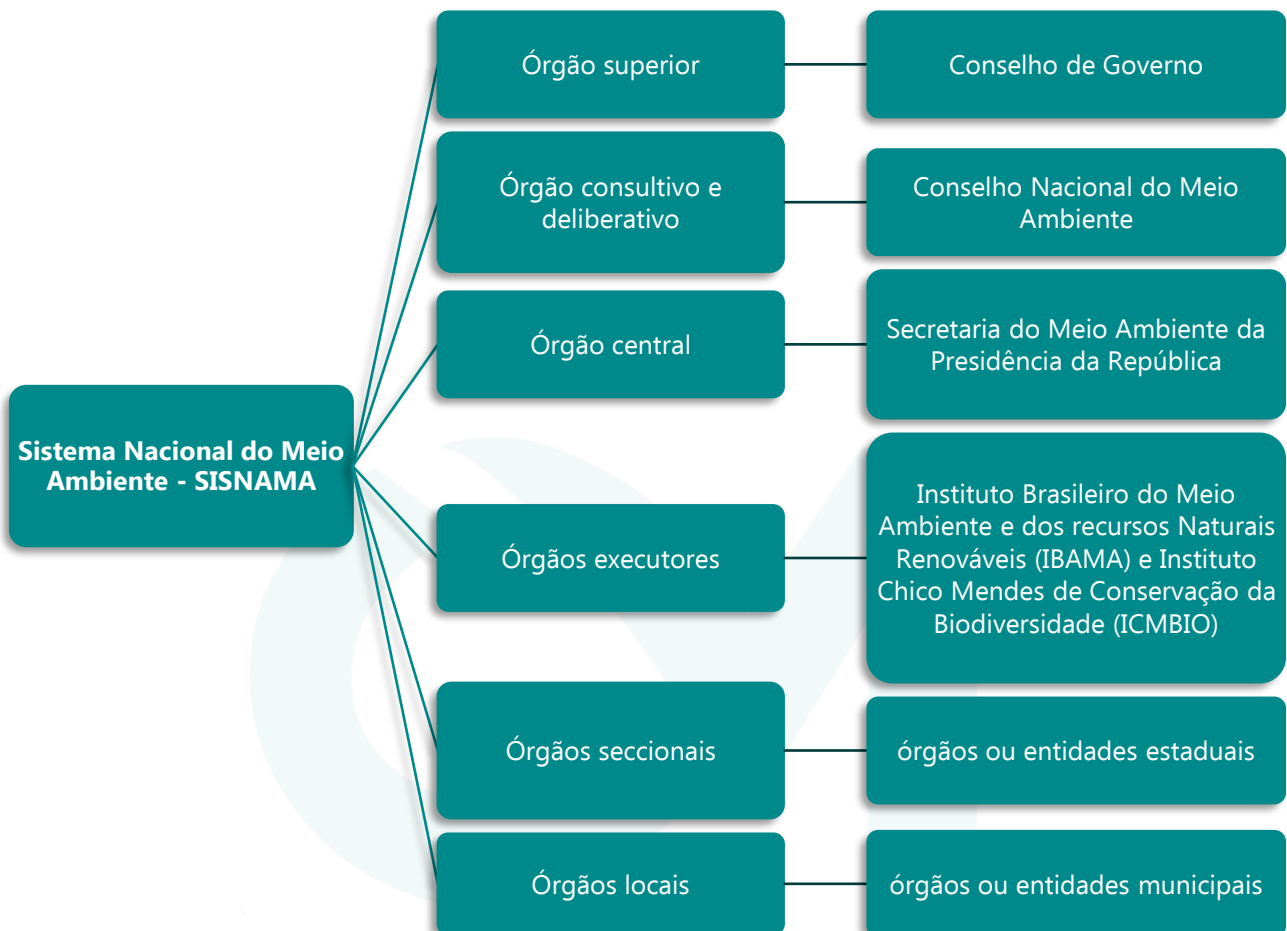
Sistema Nacional do Meio Ambiente - SISNAMA

Órgão superior

Conselho de Governo

Órgão consultivo e deliberativo

Conselho Nacional do Meio Ambiente

Órgão central

Secretaria do Meio Ambiente da Presidência da República

Órgãos executores

Instituto Brasileiro do Meio Ambiente e dos recursos Naturais Renováveis (IBAMA) e Instituto Chico Mendes de Conservação da Biodiversidade (ICMBIO)

Órgãos seccionais

órgãos ou entidades estaduais

Órgãos locais

órgãos ou entidades municipais